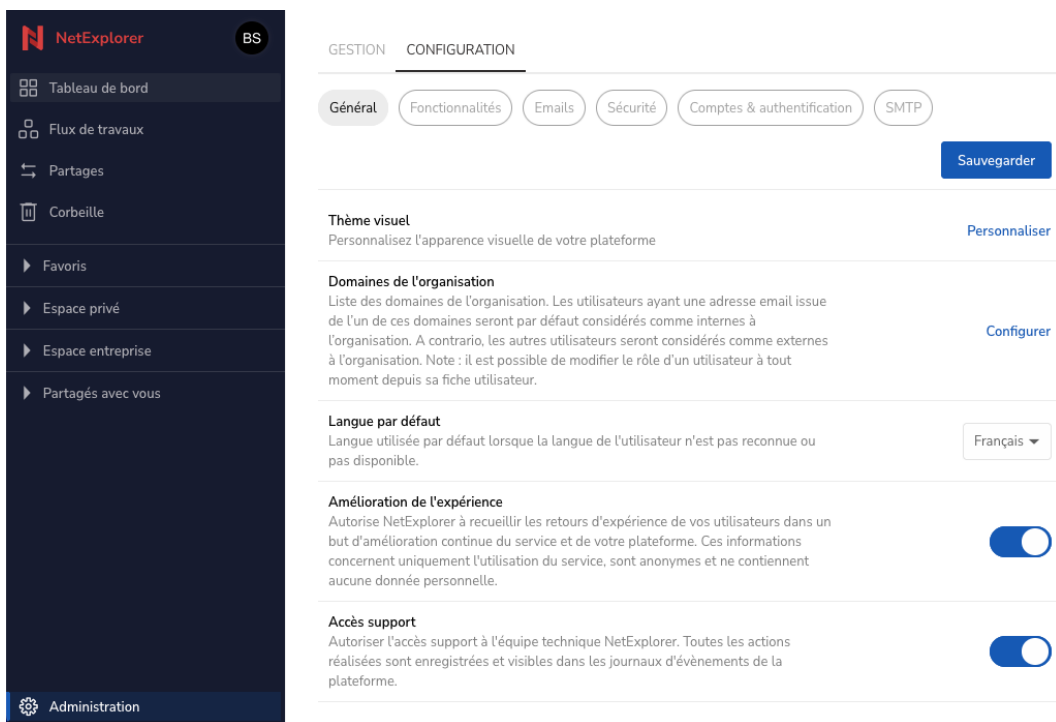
NetExplorer BS

Tableau de bord
Flux de travaux
Partages
Corbeille

Favoris
Espace privé
Espace entreprise
Partagés avec vous

Administration

GESTION CONFIGURATION

Général Fonctionnalités Emails Sécurité Comptes & authentification SMTP

Sauvegarder

Thème visuel
Personnalisez l'apparence visuelle de votre plateforme
Personnaliser

Domaines de l'organisation
Liste des domaines de l'organisation. Les utilisateurs ayant une adresse email issue de l'un de ces domaines seront par défaut considérés comme internes à l'organisation. A contrario, les autres utilisateurs seront considérés comme externes à l'organisation. Note : il est possible de modifier le rôle d'un utilisateur à tout moment depuis sa fiche utilisateur.
Configurer

Langue par défaut
Langue utilisée par défaut lorsque la langue de l'utilisateur n'est pas reconnue ou pas disponible.
Français

Amélioration de l'expérience
Autorise NetExplorer à recueillir les retours d'expérience de vos utilisateurs dans un but d'amélioration continue du service et de votre plateforme. Ces informations concernent uniquement l'utilisation du service, sont anonymes et ne contiennent aucune donnée personnelle.

Accès support
Autoriser l'accès support à l'équipe technique NetExplorer. Toutes les actions réalisées sont enregistrées et visibles dans les journaux d'évènements de la plateforme.